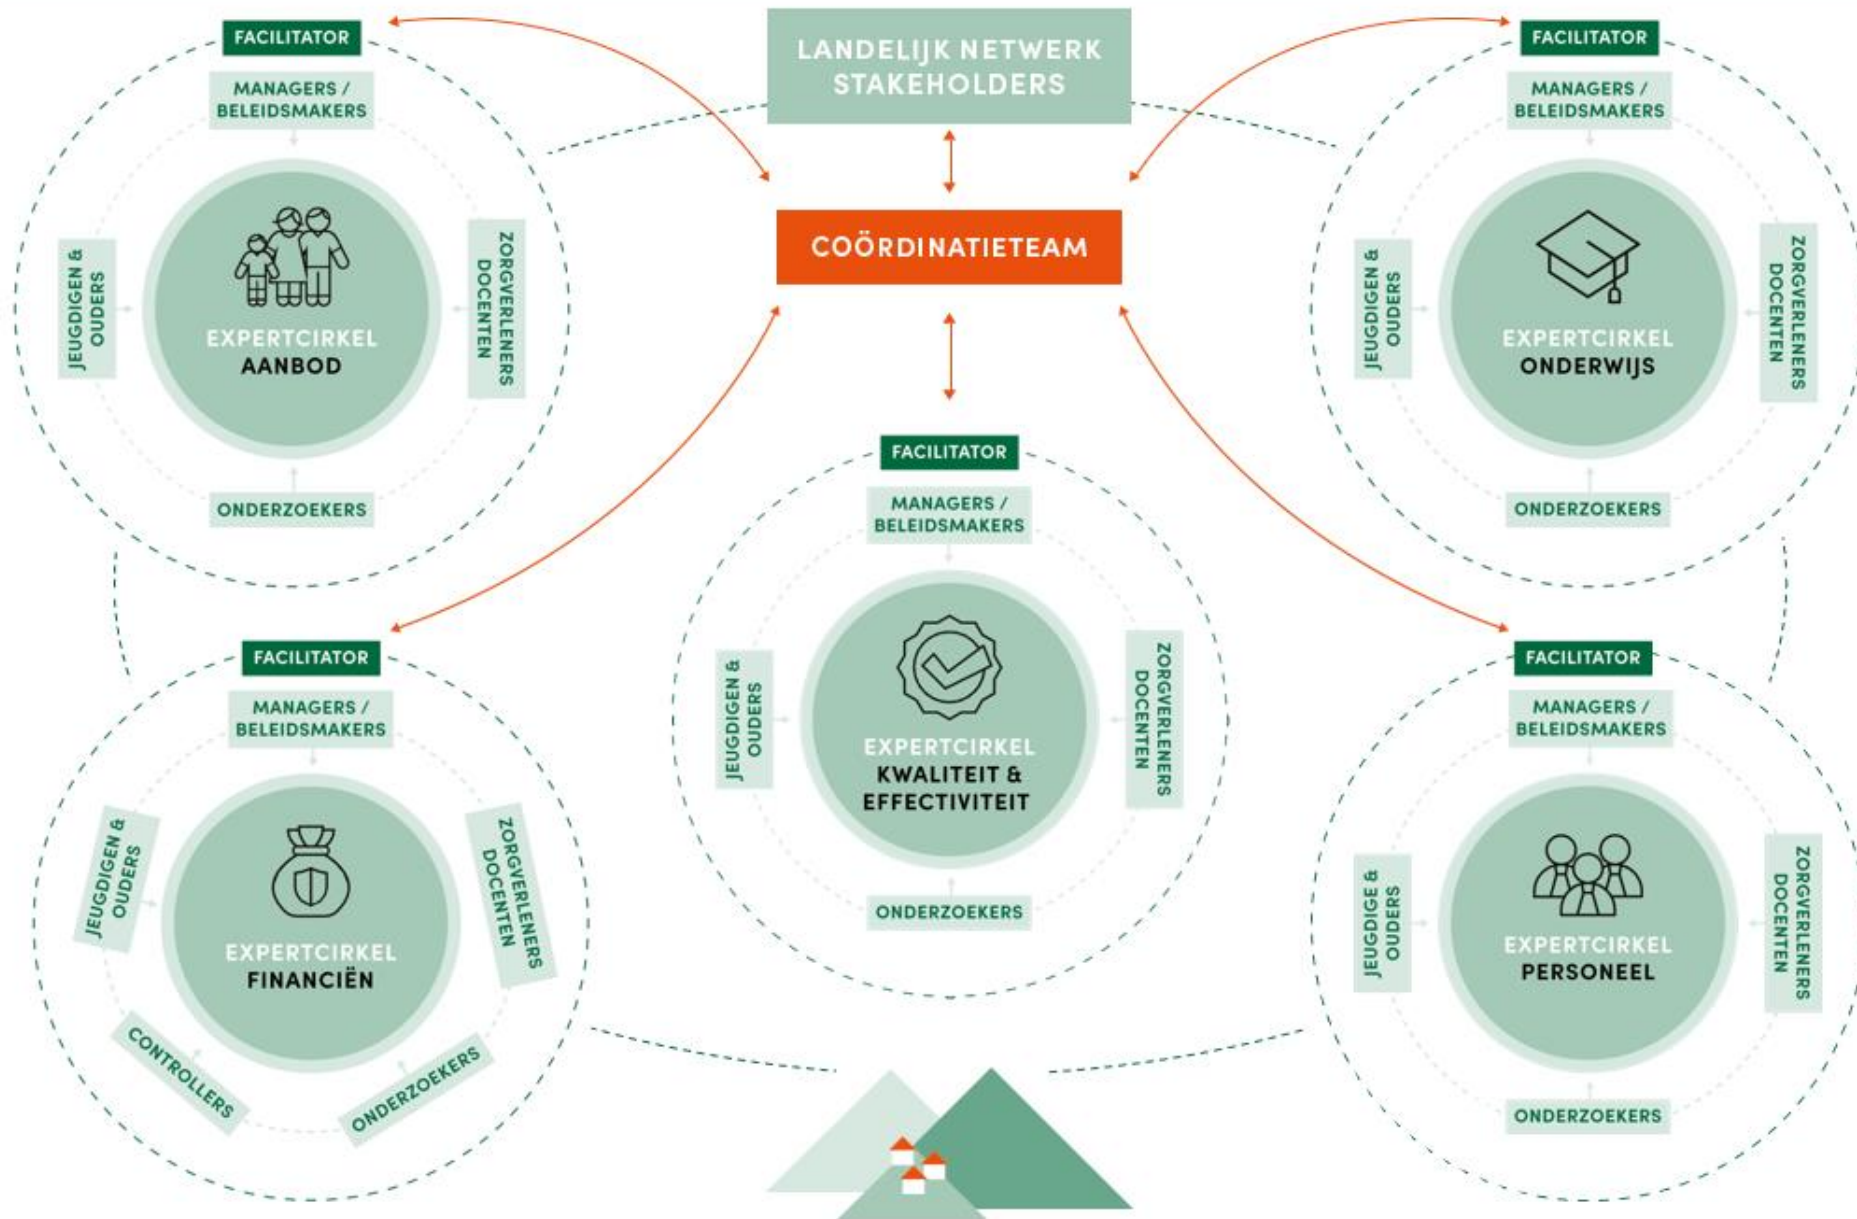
LANDELIJK NETWERK STAKEHOLDERS

COÖRDINATIETEAM

FACILITATOR

MANAGERS / BELEIDSMAKERS

JEUGDIGEN & OUDERS

ZORGVERLENERS DOCENTEN

EXPERTCIRKEL AANBOD

ONDERZOEKERS

FACILITATOR

MANAGERS / BELEIDSMAKERS

JEUGDIGEN & OUDERS

ZORGVERLENERS DOCENTEN

EXPERTCIRKEL ONDERWIJS

ONDERZOEKERS

FACILITATOR

MANAGERS / BELEIDSMAKERS

JEUGDIGEN & OUDERS

ZORGVERLENERS DOCENTEN

EXPERTCIRKEL KWALITEIT & EFFECTIVITEIT

ONDERZOEKERS

FACILITATOR

MANAGERS / BELEIDSMAKERS

JEUGDIGEN & OUDERS

ZORGVERLENERS DOCENTEN

EXPERTCIRKEL FINANCIËN

CONTROLLERS

ONDERZOEKERS

FACILITATOR

MANAGERS / BELEIDSMAKERS

JEUGDIGE & OUDERS

ZORGVERLENERS DOCENTEN

EXPERTCIRKEL PERSONEEL

ONDERZOEKERS